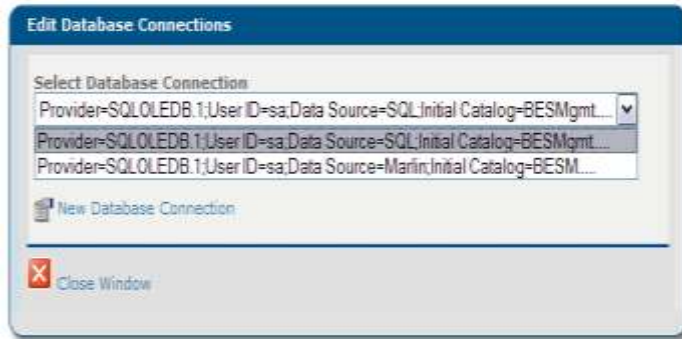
Edit Database Connections

Select Database Connection

Provider=SQLOLEDB.1;User ID=sa;Data Source=SQL;Initial Catalog=BESMgmt....

Provider=SQLOLEDB.1;User ID=sa;Data Source=SQL;Initial Catalog=BESMgmt....

Provider=SQLOLEDB.1;User ID=sa;Data Source=Marlin;Initial Catalog=BESM....

New Database Connection

Close Window